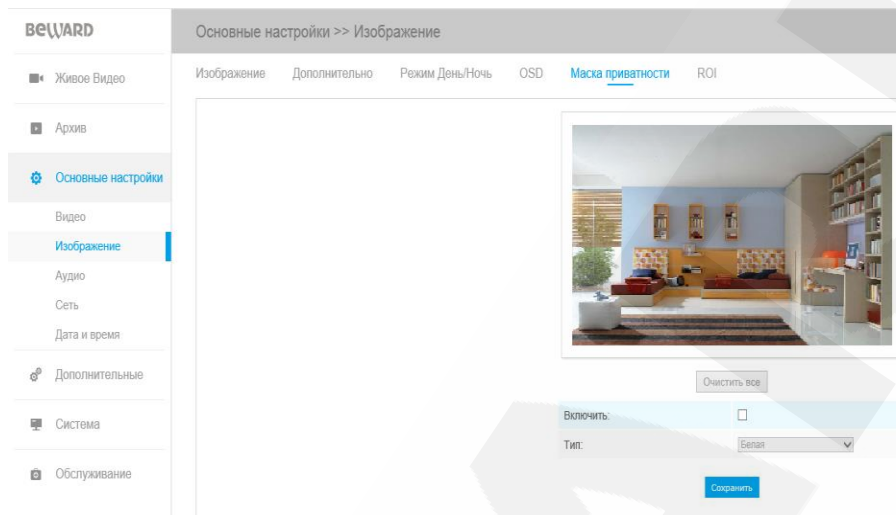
BEWARD

Живое Видео

Архив

Основные настройки

Видео

Изображение

Аудио

Сеть

Дата и время

Дополнительные

Система

Обслуживание

Основные настройки >> Изображение

Изображение Дополнительно Режим День/Ночь OSD Маска приватности ROI

Очистить все

Включить:

Тип: Белая

Сохранить